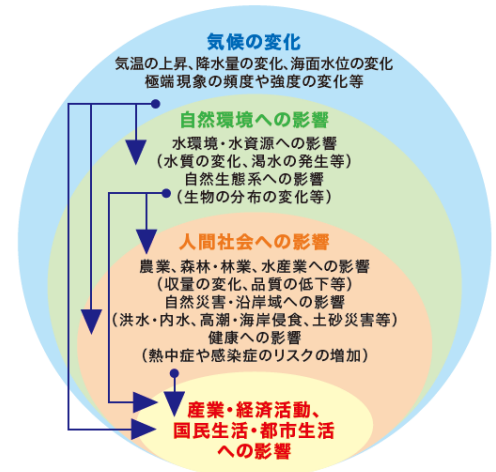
気候の変化
気温の上昇、降水量の変化、海面水位の変化
極端現象の頻度や強度の変化等

自然環境への影響
水環境・水資源への影響
(水質の変化、渇水の発生等)
自然生態系への影響
(生物の分布の変化等)

人間社会への影響
農業、森林・林業、水産業への影響
(収量の変化、品質の低下等)
自然災害・沿岸域への影響
(洪水・内水、高潮・海岸侵食、土砂災害等)
健康への影響
(熱中症や感染症のリスクの増加)

産業・経済活動、
国民生活・都市生活
への影響